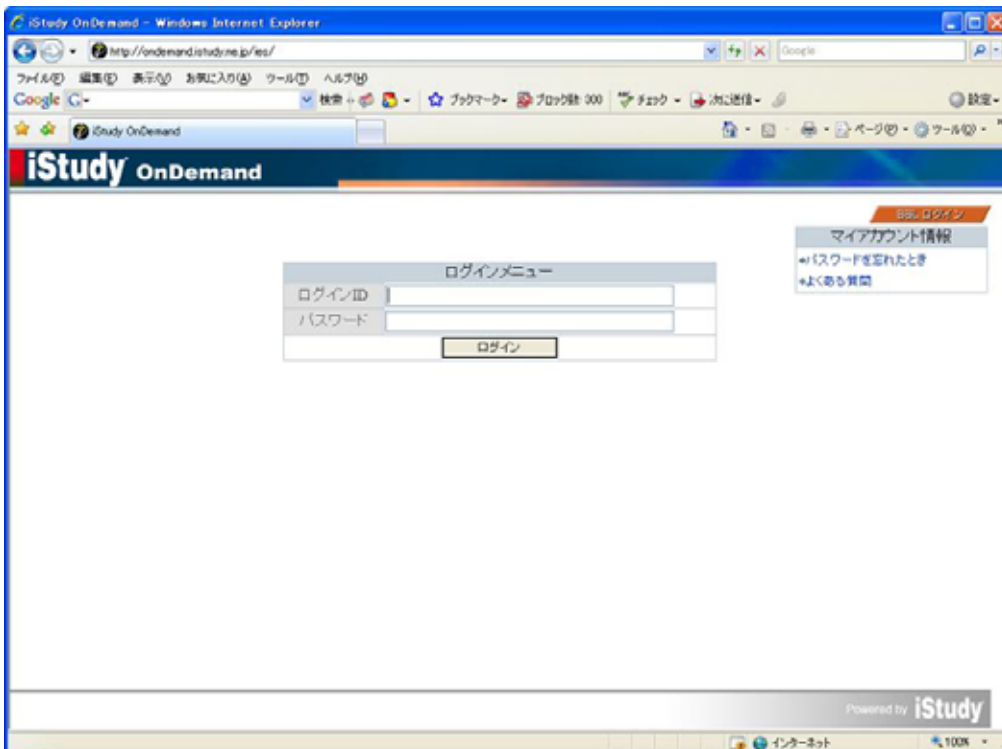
iStudy OnDemand - Windows Internet Explorer

http://ondemand.istudy.ne.jp/ies/

Google

ファイル(F) 編集(E) 表示(V) お気に入り(A) ツール(T) ヘルプ(H)

Google G-

検索 ブックマーク ブロック数 000 チェック 次に送信 設定

iStudy OnDemand

ページ(P) ツール(O)

iStudy OnDemand

SSL ログイン

マイアカウント情報

パスワードを忘れたとき

よくある質問

ログインメニュー

| ログインメニュー | |
|---|---|
| ログインID | |
| パスワード | |
| ログイン | |

Powered by iStudy

インターネット

100%